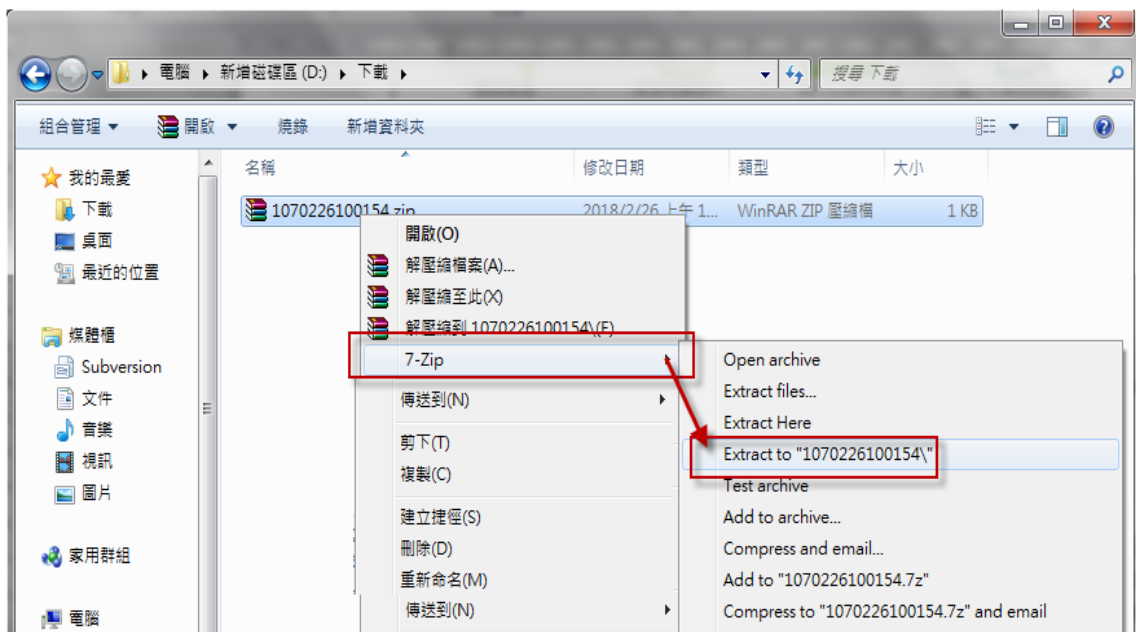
▸ 電腦 ▸ 新增磁碟區 (D:) ▸ 下載 ▸

搜尋 下載

組合管理 ▾ 開啟 ▾ 燒錄 新增資料夾

我的最愛
下載
桌面
最近的位置

媒體櫃
Subversion
文件
音樂
視訊
圖片

家用群組

電腦

| 名稱 | 修改日期 | 類型 | 大小 |
|---|---|---|---|
| 1070226100154.zip | 2018/2/26 上午 1... | WinRAR ZIP 壓縮檔 | 1 KB |

開啟(O)
解壓縮檔案(A)...
解壓縮至此(X)
解壓縮到 1070226100154\(E)
7-Zip
傳送到(N)
剪下(T)
複製(C)
建立捷徑(S)
刪除(D)
重新命名(M)
傳送到(N)

Open archive
Extract files...
Extract Here
Extract to "1070226100154\"
Test archive
Add to archive...
Compress and email...
Add to "1070226100154.7z"
Compress to "1070226100154.7z" and email